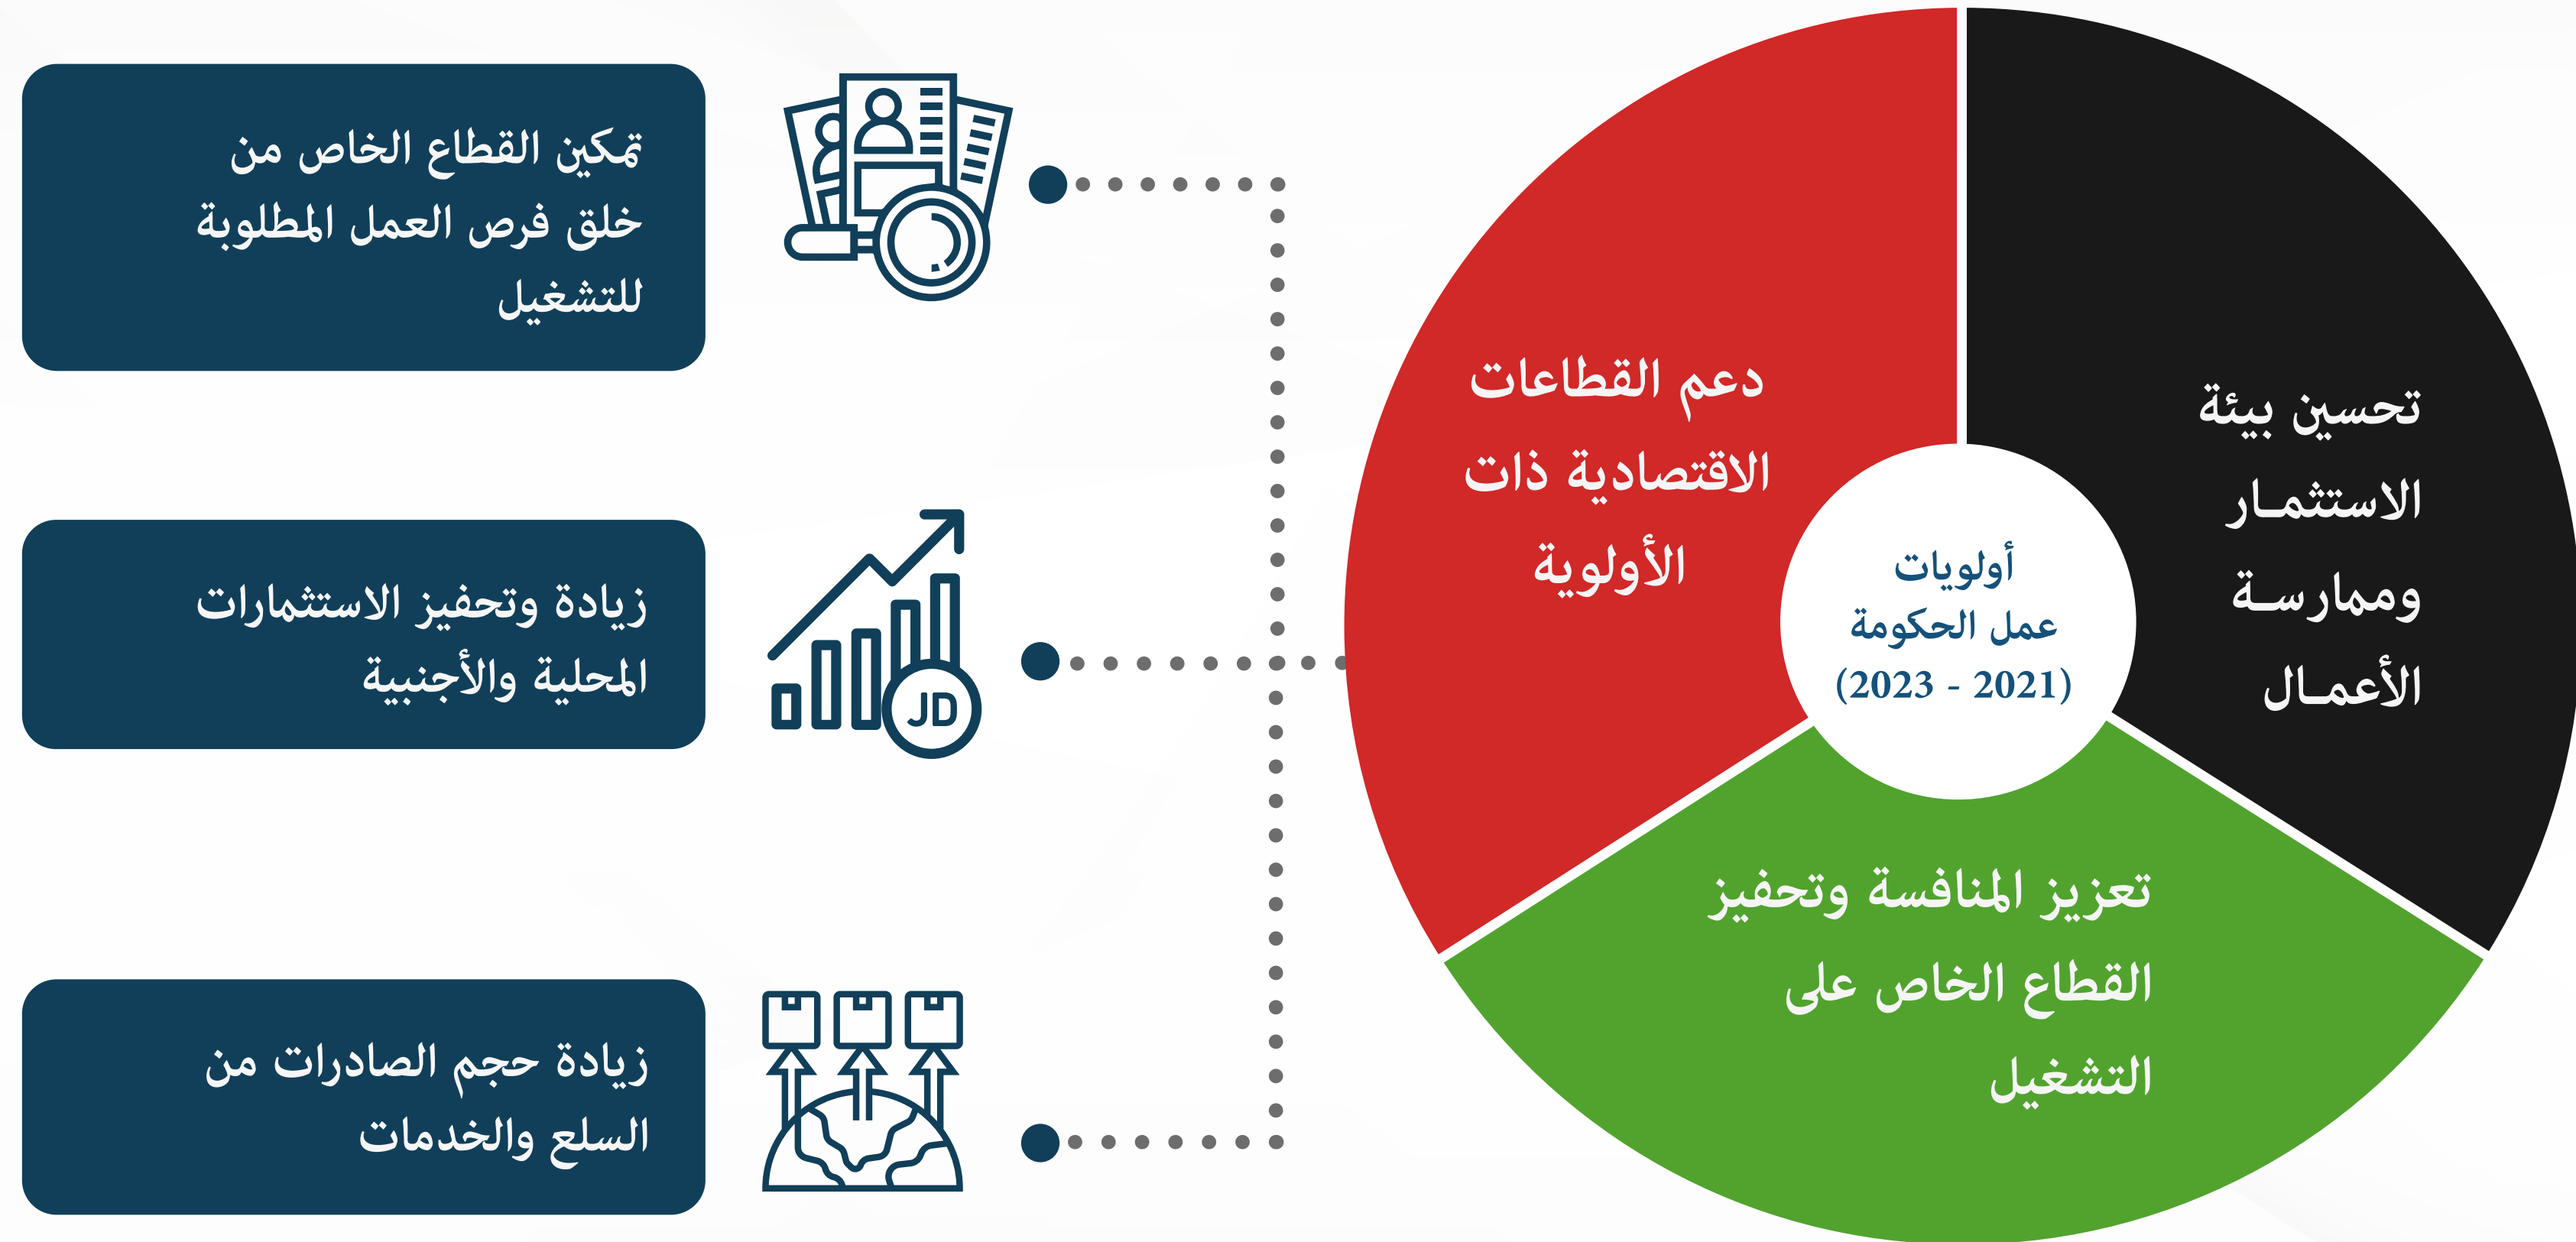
أولويات عمل الحكومة (2023 - 2021)

تحسين بيئة الاستثمـار وممارسـة الأعمـال

دعم القطاعات الاقتصادية ذات الأولوية

تعزيز المنافسة وتحفيز القطاع الخاص على التشغيل

تمكين القطاع الخاص من خلق فرص العمل المطلوبة للتشغيل

JD

زيادة وتحفيز الاستثمارات المحلية والأجنبية

زيادة حجم الصادرات من السلع والخدمات